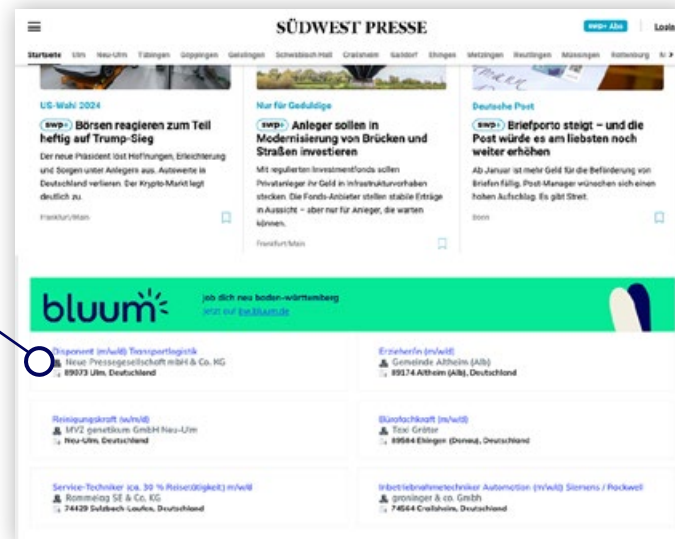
SÜDWEST PRESSE

swp+ Abo | Login

Startseite Ulm Neu-Ulm Tübingen Göppingen Geislingen Schwäbisch Hall Crailsheim Gaildorf Ehingen Metzingen Reutlingen Münsingen Rottenburg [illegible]

US-Wahl 2024

swp+ Börsen reagieren zum Teil heftig auf Trump-Sieg

Der neue Präsident löst Hoffnungen, Erleichterung und Sorgen unter Anlegern aus. Autowerte in Deutschland verlieren. Der Krypto-Markt legt deutlich zu.

Frankfurt/Main

Nur für Geduldige

swp+ Anleger sollen in Modernisierung von Brücken und Straßen investieren

Mit regulierten Investmentfonds sollen Privatanleger ihr Geld in Infrastrukturvorhaben stecken. Die Fonds-Anbieter stellen stabile Erträge in Aussicht – aber nur für Anleger, die warten können.

Frankfurt/Main

Deutsche Post

swp+ Briefporto steigt – und die Post würde es am liebsten noch weiter erhöhen

Ab Januar ist mehr Geld für die Beförderung von Briefen fällig. Post-Manager wünschen sich einen hohen Aufschlag. Es gibt Streit.

Bonn

bluum

job dich neu baden-württemberg
jetzt auf bw.bluum.de

Disponent (m/w/d) Transportlogistik
Neue Pressegesellschaft mbH & Co. KG
89073 Ulm, Deutschland

Erzieherin (m/w/d)
Gemeinde Altheim (Alb)
89174 Altheim (Alb), Deutschland

Reinigungskraft (w/m/d)
MV2 genetikum GmbH Neu-Ulm
Neu-Ulm, Deutschland

Bürofachkraft (m/w/d)
Toxi Gröter
89584 Ehingen (Donau), Deutschland

Service-Techniker (ca. 30 % Reisetätigkeit) m/w/d
Rommelag SE & Co. KG
74429 Sulzbach-Laufen, Deutschland

Inbetriebnahmetechniker Automation (m/w/d) Siemens / Rockwell
groninger & co. Gmbh
74564 Crailsheim, Deutschland